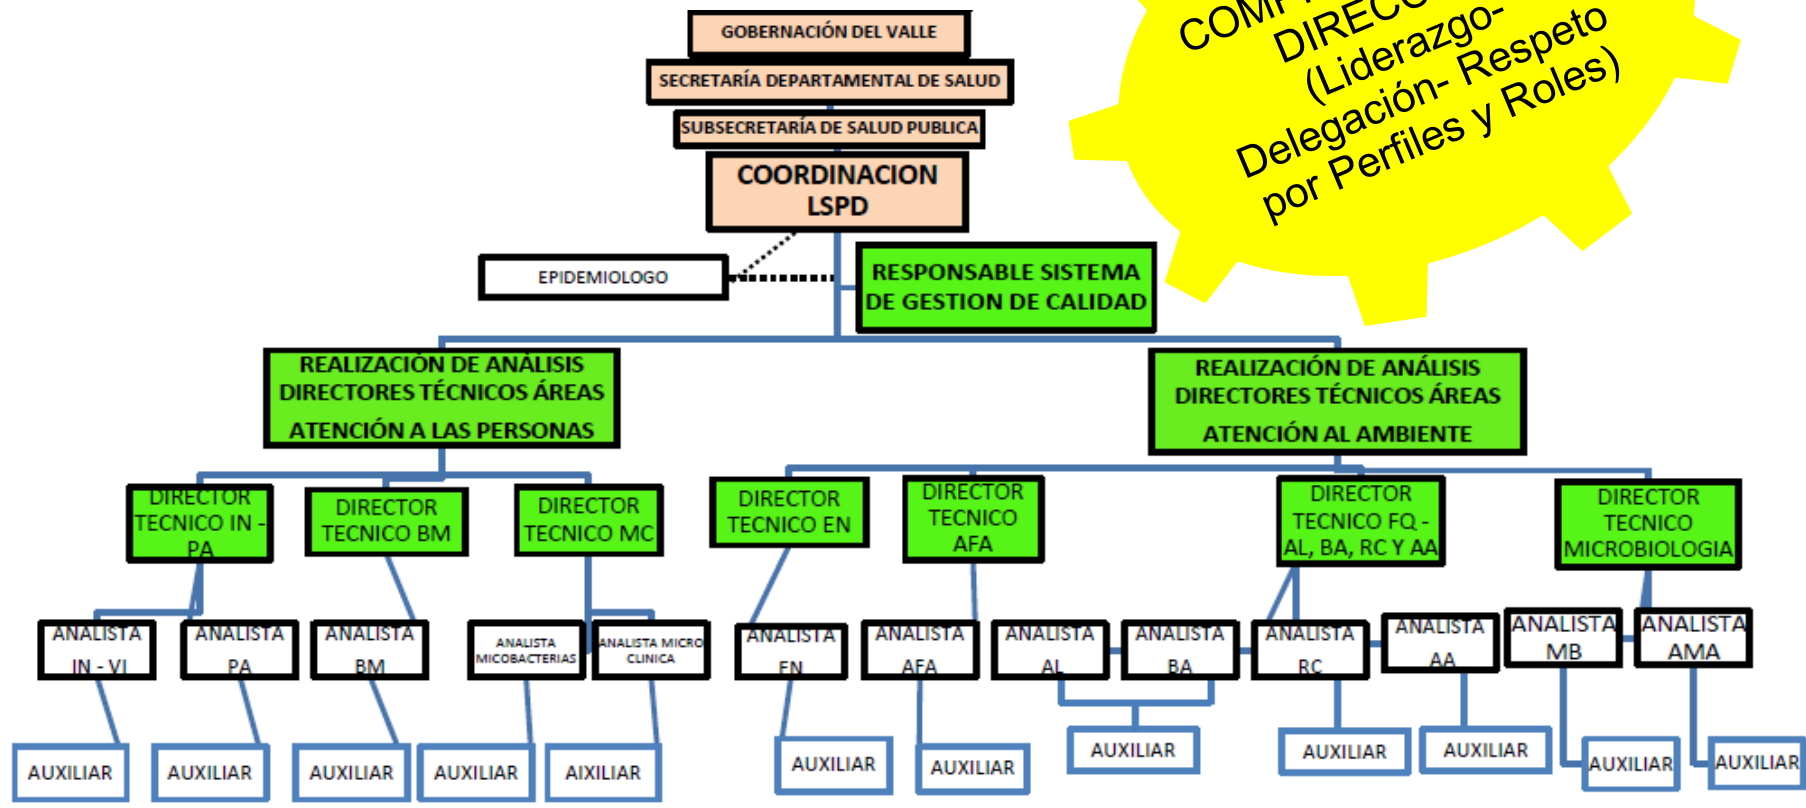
COMP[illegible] DIREC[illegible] (Liderazgo- Delegación- Respeto por Perfiles y Roles)

GOBERNACIÓN DEL VALLE

SECRETARÍA DEPARTAMENTAL DE SALUD

SUBSECRETARÍA DE SALUD PUBLICA

COORDINACION LSPD

EPIDEMIOLOGO

RESPONSABLE SISTEMA DE GESTION DE CALIDAD

REALIZACIÓN DE ANÁLISIS DIRECTORES TÉCNICOS ÁREAS ATENCIÓN A LAS PERSONAS

REALIZACIÓN DE ANÁLISIS DIRECTORES TÉCNICOS ÁREAS ATENCIÓN AL AMBIENTE

DIRECTOR TECNICO IN - PA

DIRECTOR TECNICO BM

DIRECTOR TECNICO MC

DIRECTOR TECNICO EN

DIRECTOR TECNICO AFA

DIRECTOR TECNICO FQ - AL, BA, RC Y AA

DIRECTOR TECNICO MICROBIOLOGIA

ANALISTA IN - VI

ANALISTA PA

ANALISTA BM

ANALISTA MICOBACTERIAS

ANALISTA MICRO CLINICA

ANALISTA EN

ANALISTA AFA

ANALISTA AL

ANALISTA BA

ANALISTA RC

ANALISTA AA

ANALISTA MB

ANALISTA AMA

AUXILIAR

AUXILIAR

AUXILIAR

AUXILIAR

AIXILIAR

AUXILIAR

AUXILIAR

AUXILIAR

AUXILIAR

AUXILIAR

AUXILIAR

AUXILIAR